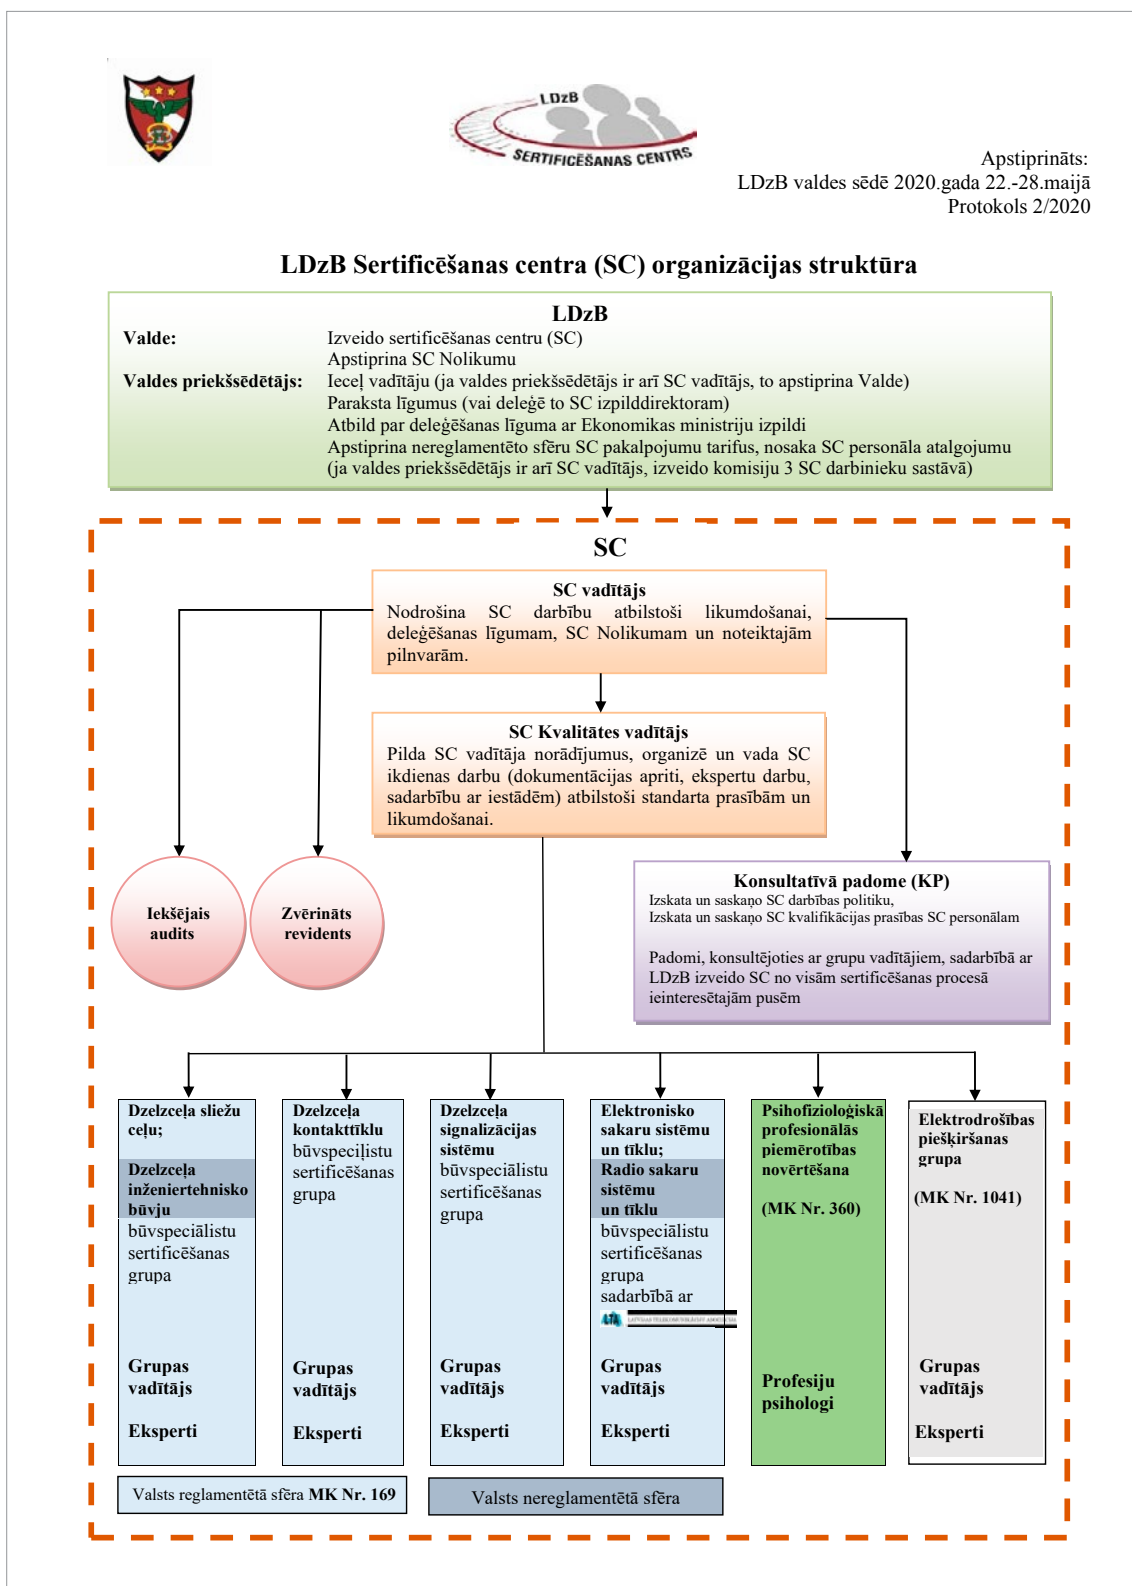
LDzB

SERTIFICĒŠANAS CENTRS

Apstiprināts:
LDzB valdes sēdē 2020.gada 22.-28.maijā
Protokols 2/2020

LDzB Sertificēšanas centra (SC) organizācijas struktūra

LDzB

Valde: Izveido sertificēšanas centru (SC)
Apstiprina SC Nolikumu

Valdes priekšsēdētājs: Ieceļ vadītāju (ja valdes priekšsēdētājs ir arī SC vadītājs, to apstiprina Valde)
Paraksta līgumus (vai deleģē to SC izpilddirektoram)
Atbild par deleģēšanas līguma ar Ekonomikas ministriju izpildi
Apstiprina nereglamentēto sfēru SC pakalpojumu tarifus, nosaka SC personāla atalgojumu (ja valdes priekšsēdētājs ir arī SC vadītājs, izveido komisiju 3 SC darbinieku sastāvā)

SC

SC vadītājs
Nodrošina SC darbību atbilstoši likumdošanai, deleģēšanas līgumam, SC Nolikumam un noteiktajām pilnvarām.

SC Kvalitātes vadītājs
Pilda SC vadītāja norādījumus, organizē un vada SC ikdienas darbu (dokumentācijas apriti, ekspertu darbu, sadarbību ar iestādēm) atbilstoši standarta prasībām un likumdošanai.

Iekšējais audits

Zvērināts revidents

Konsultatīvā padome (KP)
Izskata un saskaņo SC darbības politiku,
Izskata un saskaņo SC kvalifikācijas prasības SC personālam

Padomi, konsultējoties ar grupu vadītājiem, sadarbībā ar LDzB izveido SC no visām sertificēšanas procesā ieinteresētajām pusēm

Dzelzceļa sliežu ceļu;
Dzelzceļa inženiertehnisko būvju
būvspeciālistu sertificēšanas grupa
Grupas vadītājs
Eksperti

Dzelzceļa kontakttīklu
būvspeciālistu sertificēšanas grupa
Grupas vadītājs
Eksperti

Dzelzceļa signalizācijas sistēmu
būvspeciālistu sertificēšanas grupa
Grupas vadītājs
Eksperti

Elektronisko sakaru sistēmu un tīklu;
Radio sakaru sistēmu un tīklu
būvspeciālistu sertificēšanas grupa sadarbībā ar
LATVIJAS ELEKTRONISKO SAKARU ASOCIĀCIJA
Grupas vadītājs
Eksperti

Psihofizioloģiskā profesionālās piemērotības novērtēšana
(MK Nr. 360)
Profesiju psihologi

Elektrodrošības piešķiršanas grupa
(MK Nr. 1041)
Grupas vadītājs
Eksperti

Valsts reglamentētā sfēra MK Nr. 169

Valsts nereglamentētā sfēra